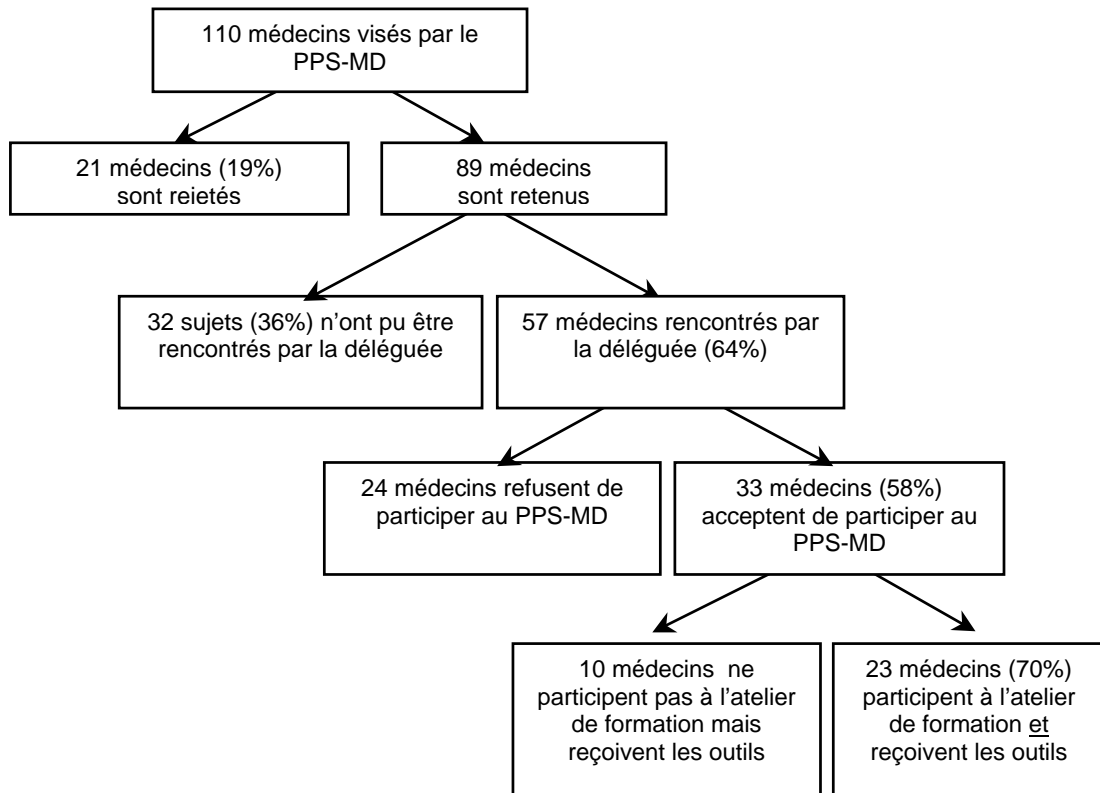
110 médecins visés par le PPS-MD

21 médecins (19%) sont rejetés

89 médecins sont retenus

32 sujets (36%) n'ont pu être rencontrés par la déléguée

57 médecins rencontrés par la déléguée (64%)

24 médecins refusent de participer au PPS-MD

33 médecins (58%) acceptent de participer au PPS-MD

10 médecins ne participent pas à l'atelier de formation mais reçoivent les outils

23 médecins (70%) participent à l'atelier de formation et reçoivent les outils